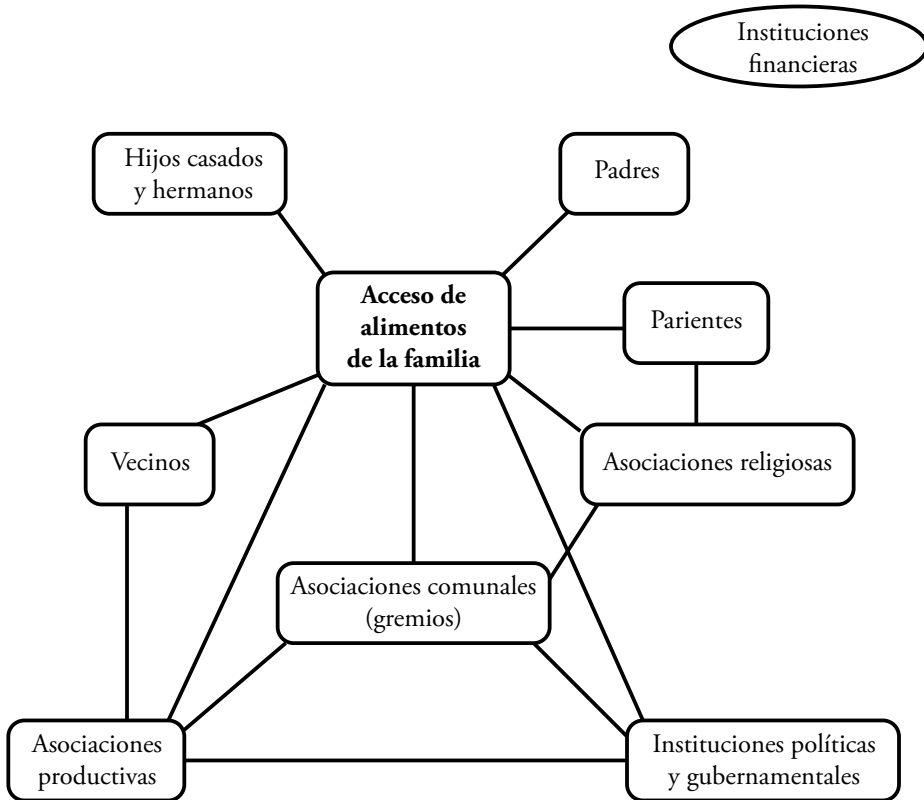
Instituciones financieras

Hijos casados y hermanos

Padres

Acceso de alimentos de la familia

Parientes

Vecinos

Asociaciones religiosas

Asociaciones comunales (gremios)

Asociaciones productivas

Instituciones políticas y gubernamentales